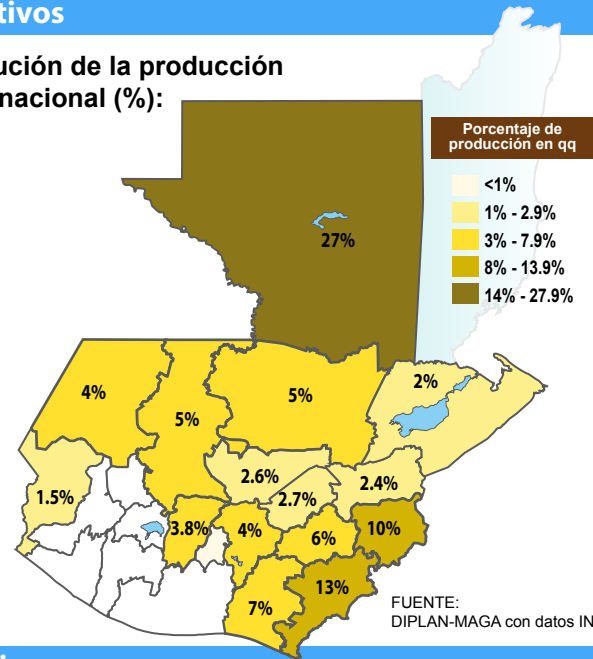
tivos

ución de la producción nacional (%):

Porcentaje de producción en qq

<1%
1% - 2.9%
3% - 7.9%
8% - 13.9%
14% - 27.9%

27%
4%
5%
5%
2%
1.5%
2.6%
2.7%
2.4%
3.8%
4%
6%
10%
13%
7%

FUENTE:
DIPLAN-MAGA con datos IN